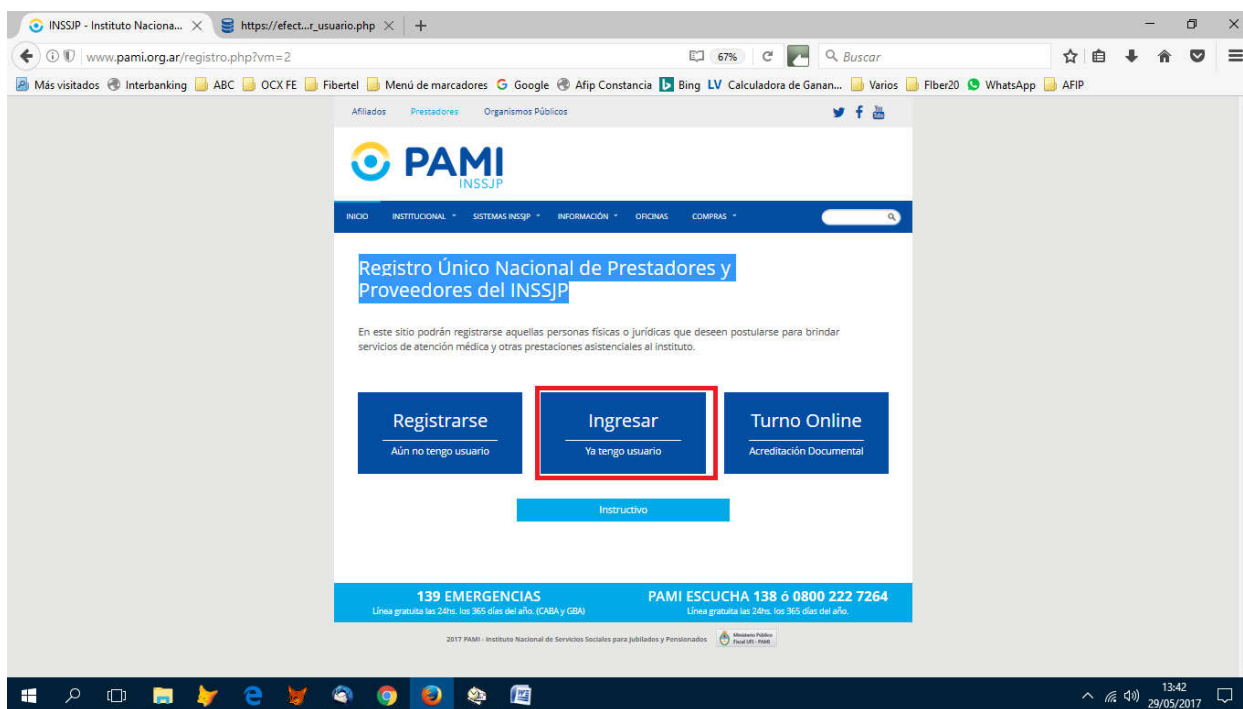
INSSJP - Instituto Naciona... × https://efect...r_usuario.php × +

www.pami.org.ar/registro.php?vm=2 67% Buscar

Más visitados Interbanking ABC OCX FE Fibertel Menú de marcadores Google Afip Constancia Bing LV Calculadora de Ganan... Varios Fiber20 WhatsApp AFIP

Afiliados Prestadores Organismos Públicos

PAMI INSSJP

INICIO INSTITUCIONAL SISTEMAS INSSJP INFORMACIÓN OFICINAS COMPRAS

Registro Único Nacional de Prestadores y Proveedores del INSSJP

En este sitio podrán registrarse aquellas personas físicas o jurídicas que deseen postularse para brindar servicios de atención médica y otras prestaciones asistenciales al instituto.

Registrarse
Aún no tengo usuario

Ingresar
Ya tengo usuario

Turno Online
Acreditación Documental

Instructivo

139 EMERGENCIAS
Línea gratuita las 24hs. los 365 días del año. (CABA y GBA)

PAMI ESCUCHA 138 ó 0800 222 7264
Línea gratuita las 24hs. los 365 días del año.

2017 PAMI - Instituto Nacional de Servicios Sociales para Jubilados y Pensionados

13:42
29/05/2017